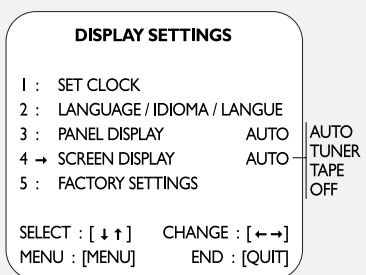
DISPLAY SETTINGS

1 : SET CLOCK
2 : LANGUAGE / IDIOMA / LANGUE
3 : PANEL DISPLAY AUTO
4 → SCREEN DISPLAY AUTO
5 : FACTORY SETTINGS

AUTO
TUNER
TAPE
OFF

SELECT : [↓↑] CHANGE : [←→]
MENU : [MENU] END : [QUIT]